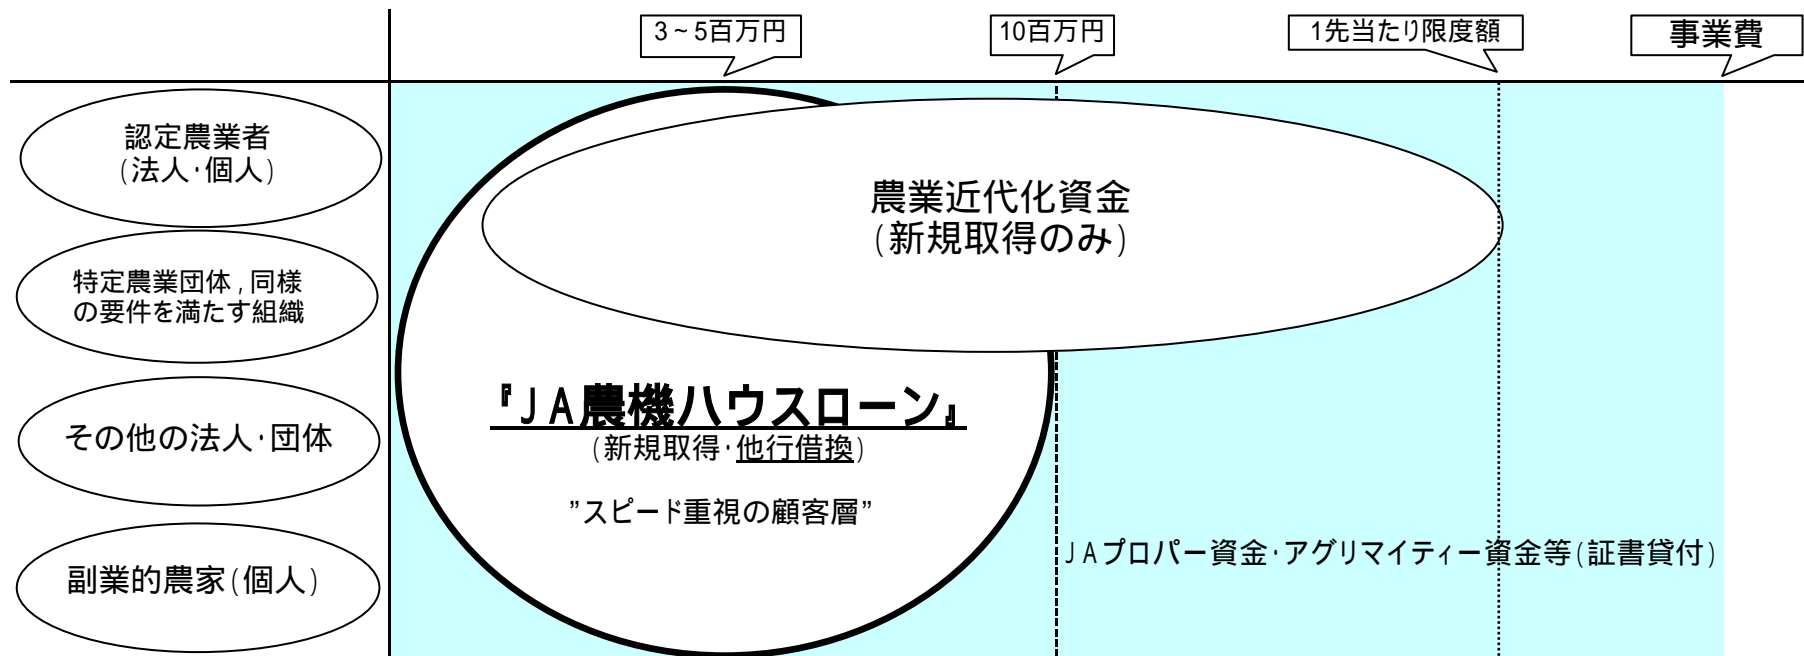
3~5百万円

10百万円

1先当たり限度額

事業費

認定農業者
(法人·個人)

特定農業団体,同様の要件を満たす組織

その他の法人·団体

副業的農家(個人)

農業近代化資金
(新規取得のみ)

『JA農機ハウスローン』
(新規取得·他行借換)

"スピード重視の顧客層"

JAプロパー資金·アグリマイティー資金等(証書貸付)